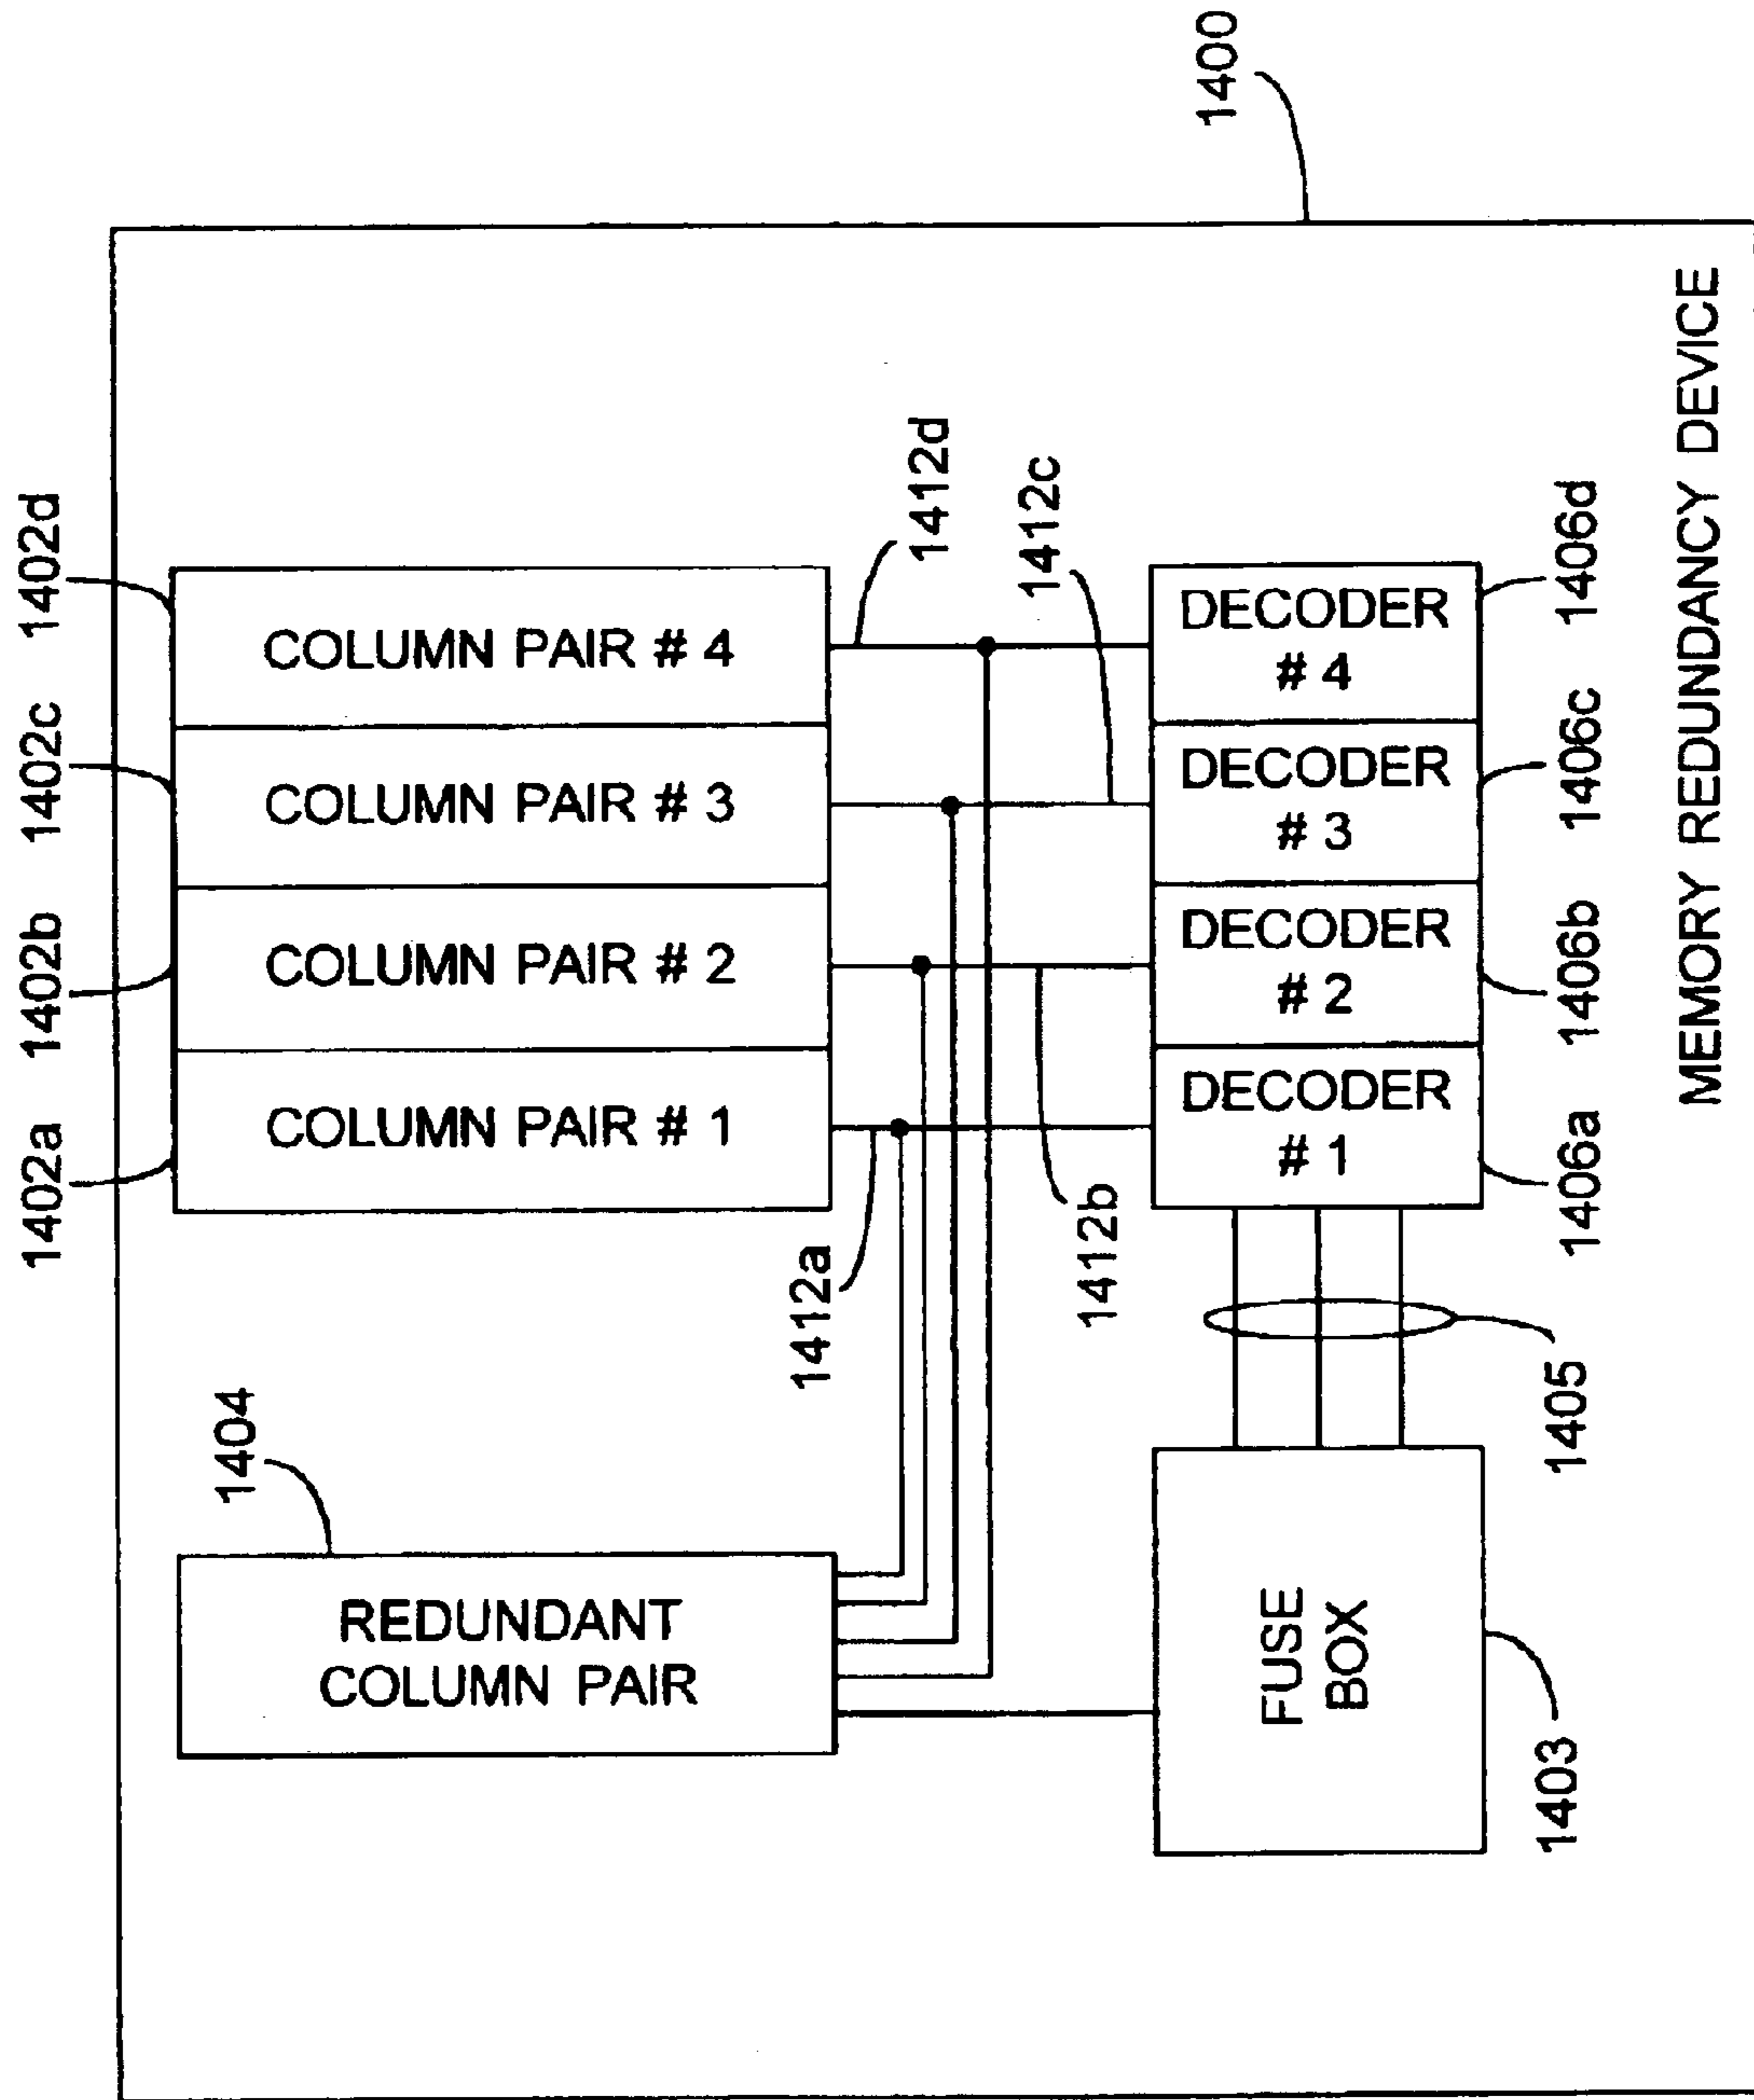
1400

MEMORY REDUNDANCY DEVICE

1402d
COLUMN PAIR # 4
1402c
COLUMN PAIR # 3
1402b
COLUMN PAIR # 2
1402a
COLUMN PAIR # 1

1412d
1412c
1412b
1412a

DECODER # 4
1406d
DECODER # 3
1406c
DECODER # 2
1406b
DECODER # 1
1406a

1405

1404
REDUNDANT COLUMN PAIR

FUSE BOX
1403